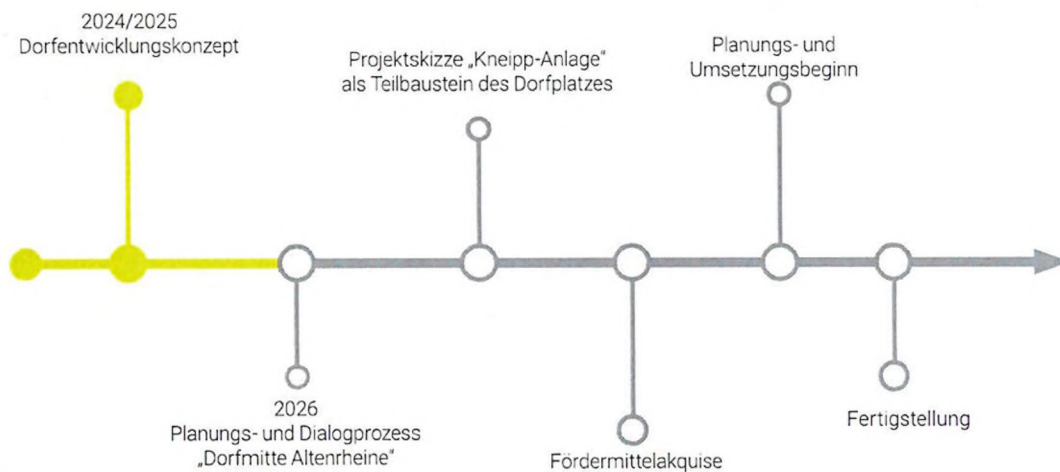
2024/2025
Dorfentwicklungskonzept

Projektskizze „Kneipp-Anlage“
als Teilbaustein des Dorfplatzes

Planungs- und
Umsetzungsbeginn

2026
Planungs- und Dialogprozess
„Dorfmitte Altenrheine“

Fördermittelakquise

Fertigstellung